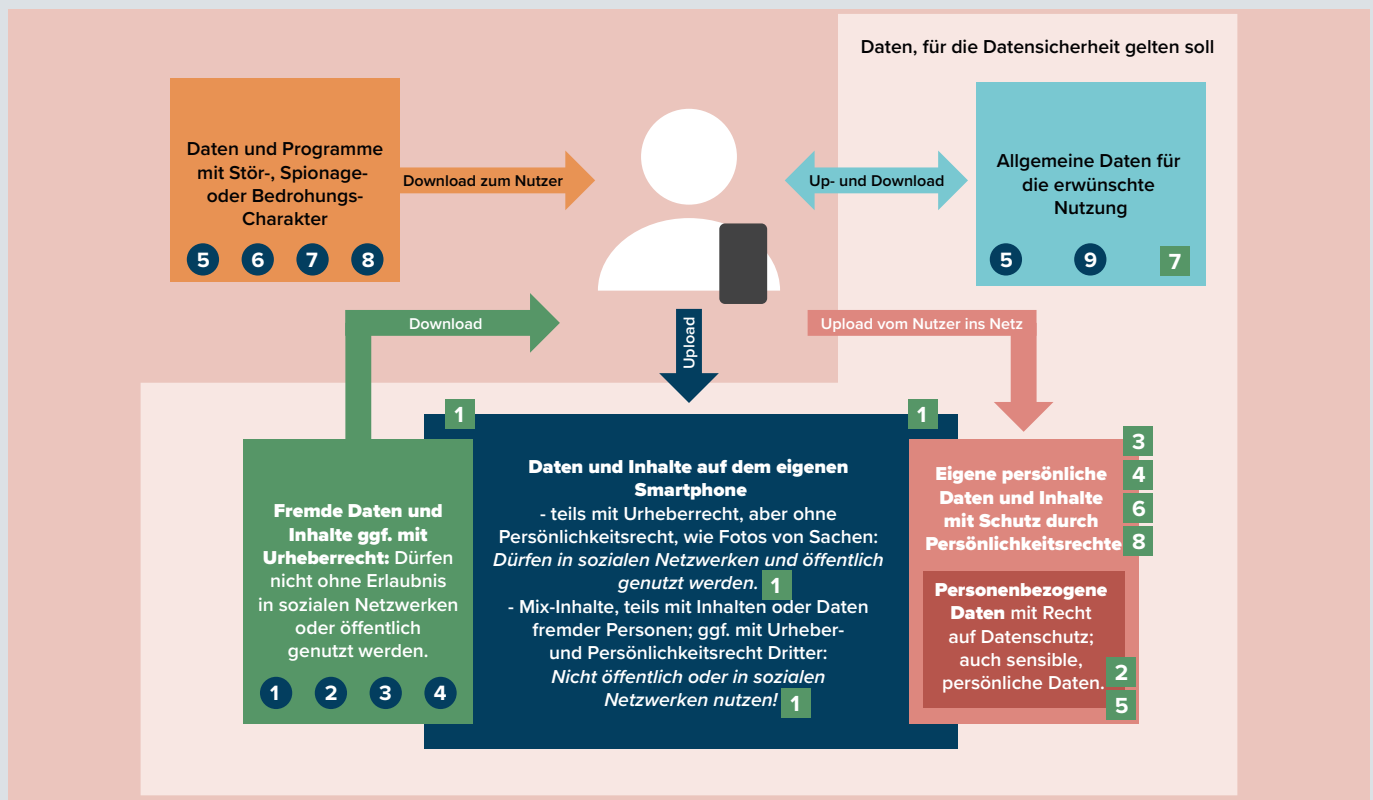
Daten, für die Datensicherheit gelten soll

Daten und Programme mit Stör-, Spionage- oder Bedrohungs-Charakter

5 6 7 8

Download zum Nutzer

Up- und Download

Allgemeine Daten für die erwünschte Nutzung

5 9 7

Download

Upload

Upload vom Nutzer ins Netz

1

1

Fremde Daten und Inhalte ggf. mit Urheberrecht: Dürfen nicht ohne Erlaubnis in sozialen Netzwerken oder öffentlich genutzt werden.

1 2 3 4

Daten und Inhalte auf dem eigenen Smartphone
- teils mit Urheberrecht, aber ohne Persönlichkeitsrecht, wie Fotos von Sachen: Dürfen in sozialen Netzwerken und öffentlich genutzt werden. 1
- Mix-Inhalte, teils mit Inhalten oder Daten fremder Personen; ggf. mit Urheber- und Persönlichkeitsrecht Dritter: Nicht öffentlich oder in sozialen Netzwerken nutzen! 1

3
Eigene persönliche Daten und Inhalte mit Schutz durch Persönlichkeitsrechte
4
6
8

Personenbezogene Daten mit Recht auf Datenschutz; auch sensible, persönliche Daten.
2
5